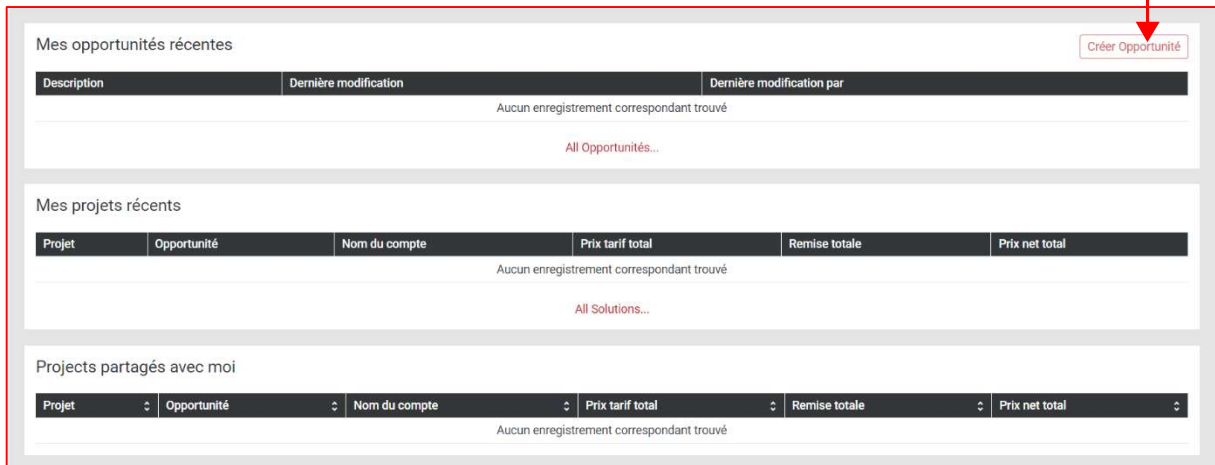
Mes opportunités récentes

Créer Opportunité

| Description | Dernière modification | Dernière modification par |
|---|---|---|
| Aucun enregistrement correspondant trouvé | | |

All Opportunités...

Mes projets récents

| Projet | Opportunité | Nom du compte | Prix tarif total | Remise totale | Prix net total |
|---|---|---|---|---|---|
| Aucun enregistrement correspondant trouvé | | | | | |

All Solutions...

Projects partagés avec moi

| Projet | Opportunité | Nom du compte | Prix tarif total | Remise totale | Prix net total |
|---|---|---|---|---|---|
| Aucun enregistrement correspondant trouvé | | | | | |